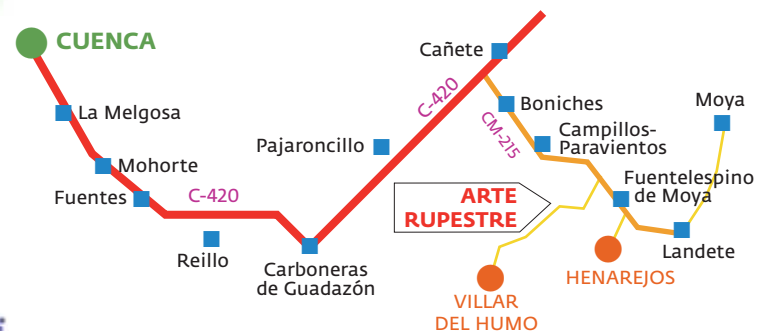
CUENCA

La Melgosa

Mohorte

Fuentes

C-420

Reillo

Carboneras de Guadazón

Pajaroncillo

C-420

Cañete

CM-215

Boniches

Campillos-Paravientos

Moya

Fuentelespino de Moya

Landete

ARTE RUPESTRE

HENAREJOS

VILLAR DEL HUMO